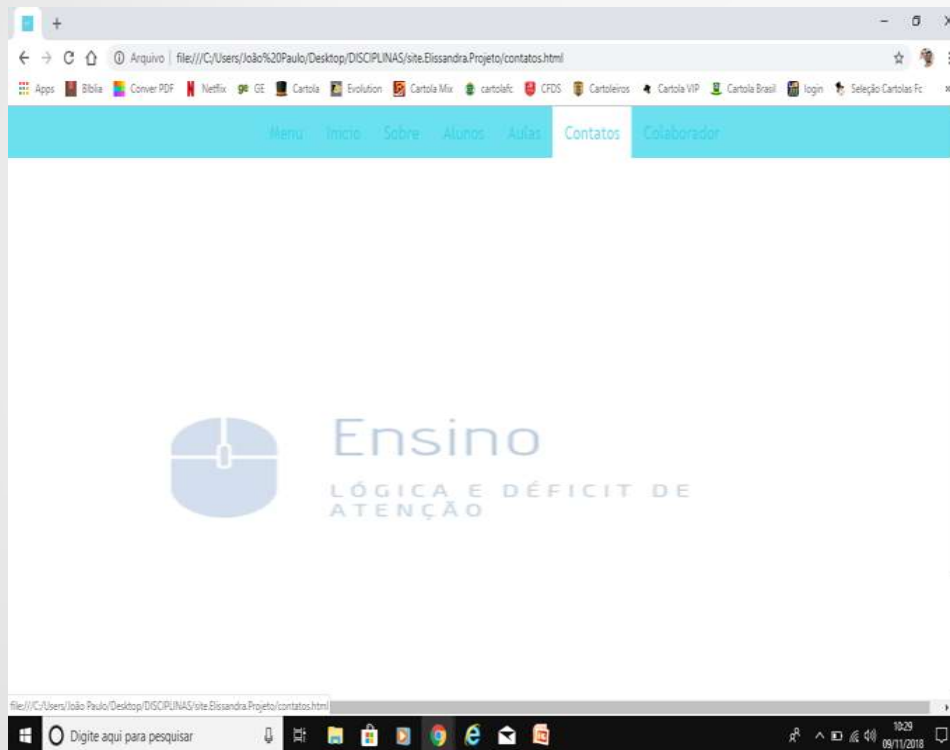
Arquivo | file:///C:/Users/João%20Paulo/Desktop/DISCIPLINAS/site.Elissandra.Projeto/contatos.html

Apps Bíblia Conver PDF Netflix GE Cartola Evolution Cartola Mix cartolafc CFDS Cartoleiros Cartola VIP Cartola Brasil login Seleção Cartolas Fc

Menu Inicio Sobre Alunos Aulas Contatos Colaborador

Ensino
LÓGICA E DÉFICIT DE ATENÇÃO

file:///C:/Users/João Paulo/Desktop/DISCIPLINAS/site.Elissandra.Projeto/contatos.html

Digite aqui para pesquisar

10:29
09/11/2018